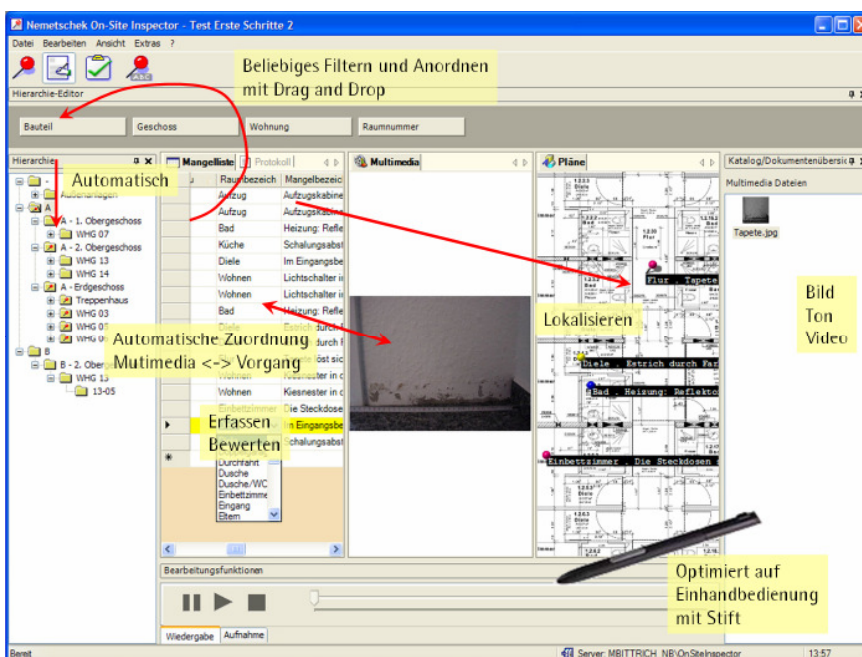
Nemetschek On-Site Inspector - Test Erste Schritte 2

Datei Bearbeiten Ansicht Extras ?

Beliebiges Filtern und Anordnen mit Drag and Drop

Hierarchie-Editor

Bauteil | Geschoss | Wohnung | Raumnummer

Hierarchie

Automatisch

Außenanlagen
A
A - 1. Obergeschoss
WHG 07
A - 2. Obergeschoss
WHG 13
WHG 14
A - Erdgeschoss
Treppenhaus
WHG 03
WHG 05
WHG 0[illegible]
B
B - 2. Oberg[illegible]
WHG 13
13-05

Mangelliste | Protokoll

| Raumbezeich | Mangelbezeic |
|---|---|
| Aufzug | Aufzugskabine |
| Aufzug | Aufzugskabine |
| Bad | Heizung: Refle |
| Küche | Schalungsabst |
| Diele | Im Eingangsbe |
| Wohnen | Lichtschalter in |
| Wohnen | Lichtschalter in |
| Bad | Heizung: Refle |
| Diele | Estrich durch |
| Bad | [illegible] durch |
| | löst sich |
| Wohnen | Kiesnester in d |
| Wohnen | Kiesnester in d |
| Einbettzimmer | Die Steckdose |
| | Im Eingangsbe |
| | Schalungsabst |

Durchfahrt
Dusche
Dusche/WC
Einbettzimmer
Eingang
Eltern

Automatische Zuordnung Mutimedia <-> Vorgang

Erfassen
Bewerten

Multimedia

Pläne

Flur . Tapete
Diele . Estrich durch Far
Bad . Heizung: Reflekto
Einbettzimmer . Die Steckdosen

Lokalisieren

Katalog/Dokumentenübersic

Multimedia Dateien

Tapete.jpg

Bild
Ton
Video

Bearbeitungsfunktionen

Optimiert auf Einhandbedienung mit Stift

Wiedergabe | Aufnahme

Bereit

Server: MBITTRICH_NB\OnSiteInspector

13:57